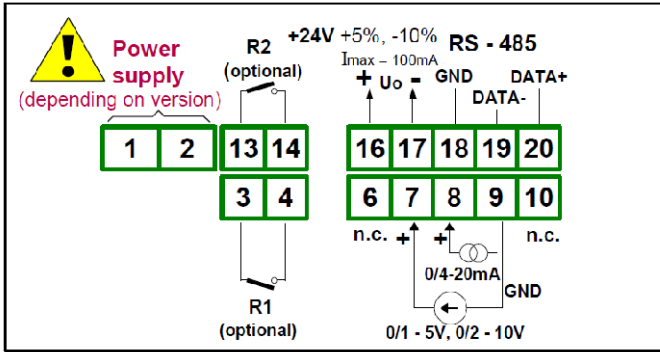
Power supply
(depending on version)

1 2

R2
(optional)

13 14
3 4

R1
(optional)

+24V +5%, -10%
Imax – 100mA
RS - 485
+ Uo -
GND
DATA-
DATA+

16 17 18 19 20
6 7 8 9 10

n.c.
+
+
0/4-20mA
n.c.
GND
0/1 - 5V, 0/2 - 10V